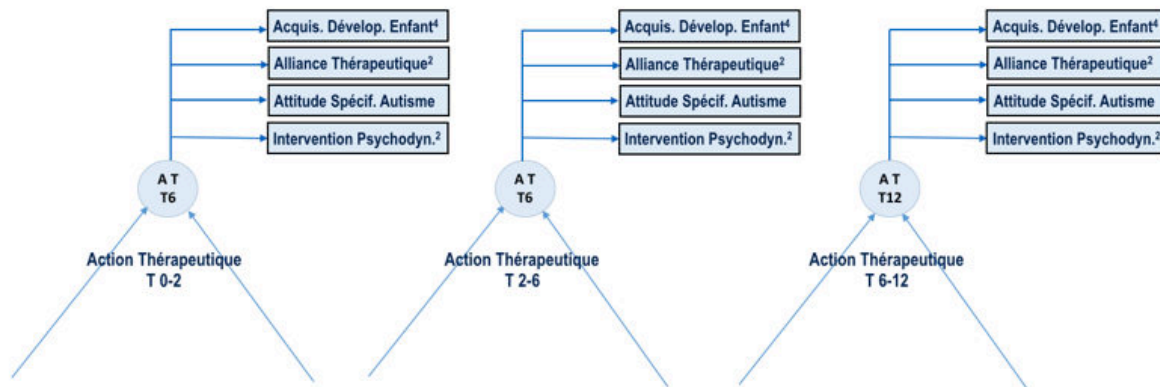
Acquis. Dévelop. Enfant$^4$
Alliance Thérapeutique$^2$
Attitude Spécif. Autisme
Intervention Psychodyn.$^2$

A T
T6

Action Thérapeutique
T 0-2

Acquis. Dévelop. Enfant$^4$
Alliance Thérapeutique$^2$
Attitude Spécif. Autisme
Intervention Psychodyn.$^2$

A T
T6

Action Thérapeutique
T 2-6

Acquis. Dévelop. Enfant$^4$
Alliance Thérapeutique$^2$
Attitude Spécif. Autisme
Intervention Psychodyn.$^2$

A T
T12

Action Thérapeutique
T 6-12